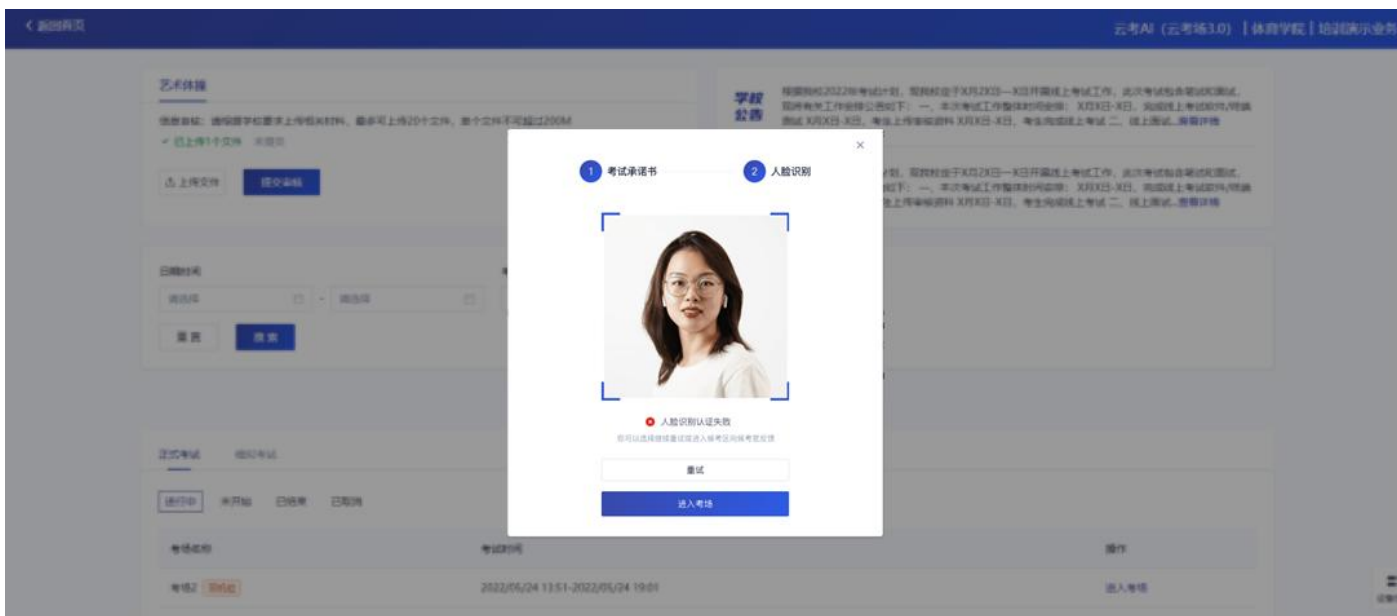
< 返回首页

云考AI（云考场3.0） | 体育学院 | 培训演示业务

艺术体操

信息提示：请根据学校要求上传相关材料，最多可上传20个文件，单个文件不可超过200M

✓ 已上传1个文件 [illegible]

上传文件 提交审核

学校公告

根据我校2022年考试计划，现我校定于X月X日—X日开展线上考试工作，此次考试包含笔试和面试。现将有关工作安排公告如下：一、本次考试工作整体时间安排：X月X日-X日，完成线上考试软件/视频测试 X月X日-X日，考生上传审核资料 X月X日-X日，考生完成线上考试 二、线上面试...查看详情

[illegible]划，现我校定于X月X日—X日开展线上考试工作，此次考试包含笔试和面试。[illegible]如下：一、本次考试工作整体时间安排：X月X日-X日，完成线上考试软件/视频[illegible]生上传审核资料 X月X日-X日，考生完成线上考试 二、线上面试...查看详情

日期时间

请选择 - 请选择

重置 搜索

正式考试 模拟考试

进行中 未开始 已结束 已取消

考场名称 考试时间 操作

考场2 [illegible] 2022/05/24 13:51-2022/05/24 19:01 进入考场

×

1 考试承诺书 2 人脸识别

人脸识别认证失败

您可以选择继续重试或进入候考区向候考官反馈

重试

进入考场